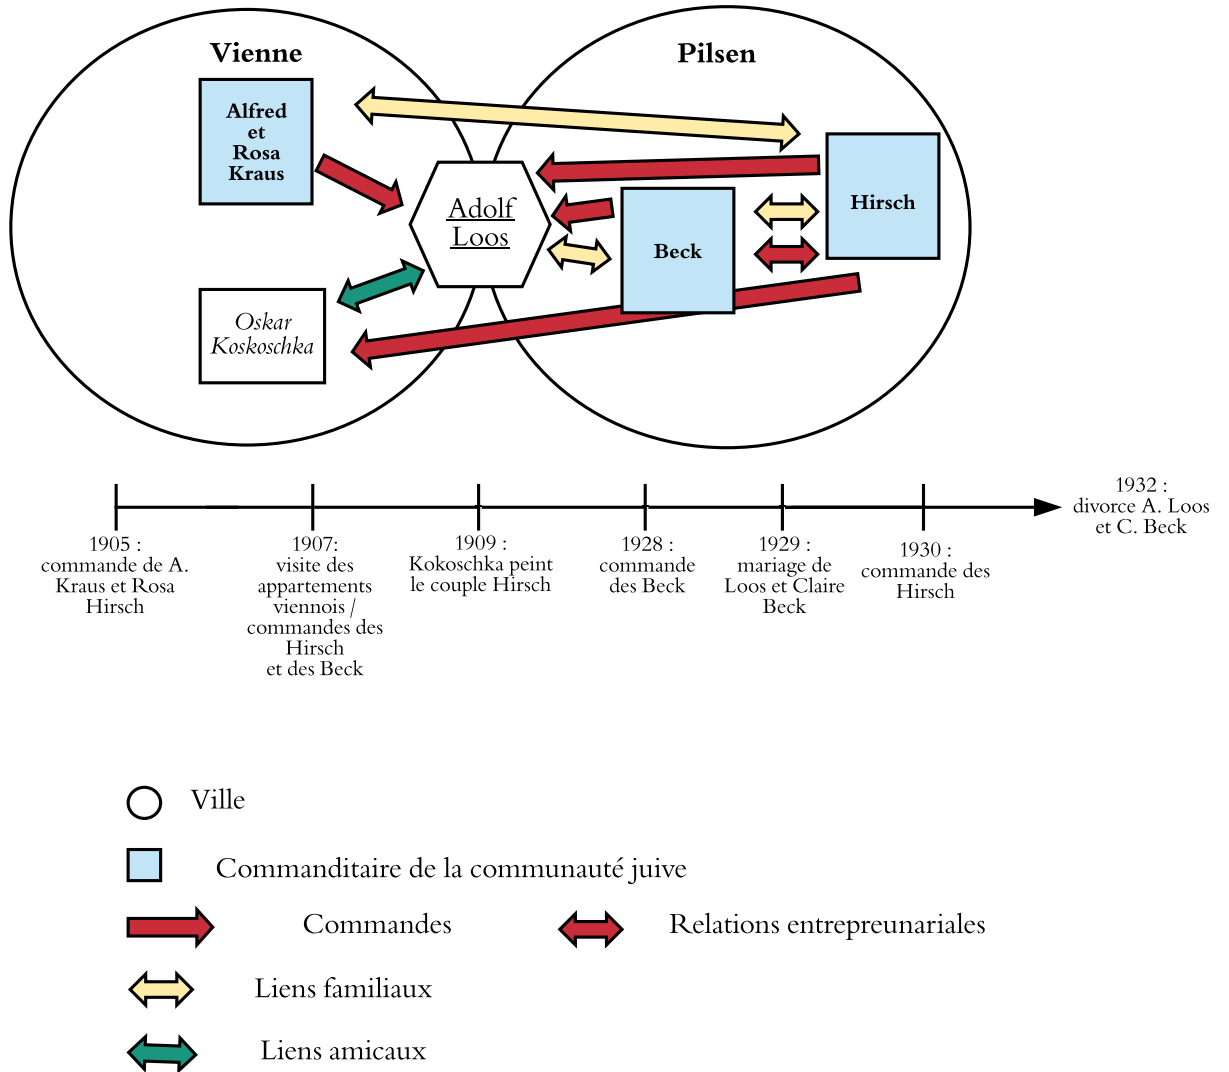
Vienne

Pilsen

Alfred et Rosa Kraus

Adolf Loos

Oskar Koskoschka

Beck

Hirsch

1905 : commande de A. Kraus et Rosa Hirsch

1907: visite des appartements viennois / commandes des Hirsch et des Beck

1909 : Kokoschka peint le couple Hirsch

1928 : commande des Beck

1929 : mariage de Loos et Claire Beck

1930 : commande des Hirsch

1932 : divorce A. Loos et C. Beck

Ville

Commanditaire de la communauté juive

Commandes

Relations entrepreunariales

Liens familiaux

Liens amicaux